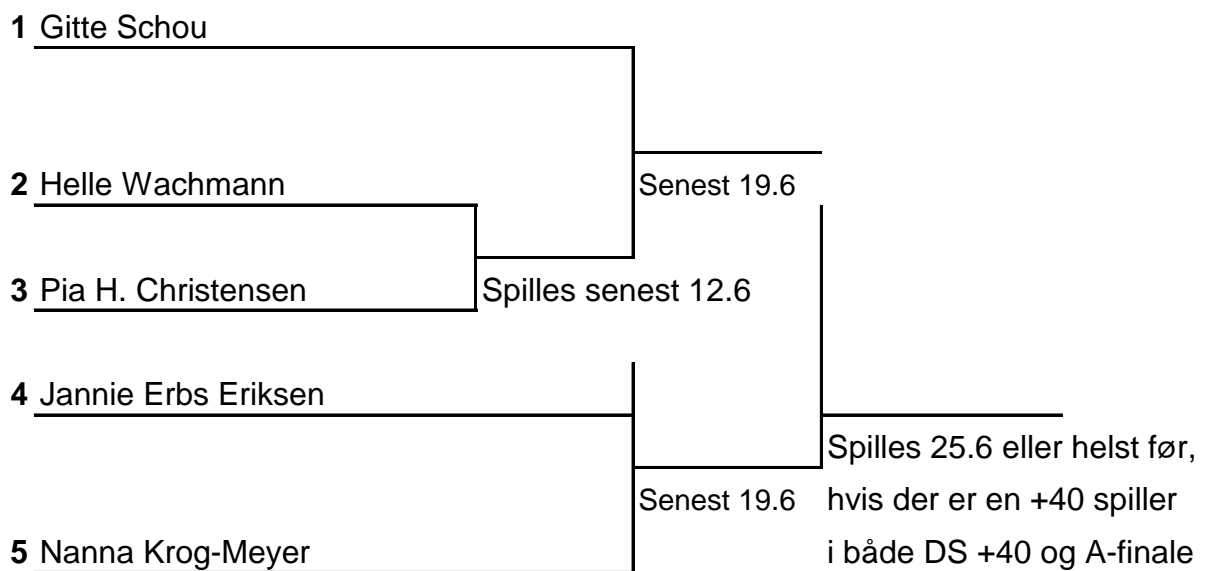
1 Gitte Schou

2 Helle Wachmann

Senest 19.6

3 Pia H. Christensen

Spilles senest 12.6

4 Jannie Erbs Eriksen

Spilles 25.6 eller helst før, hvis der er en +40 spiller i både DS +40 og A-finale

Senest 19.6

5 Nanna Krog-Meyer